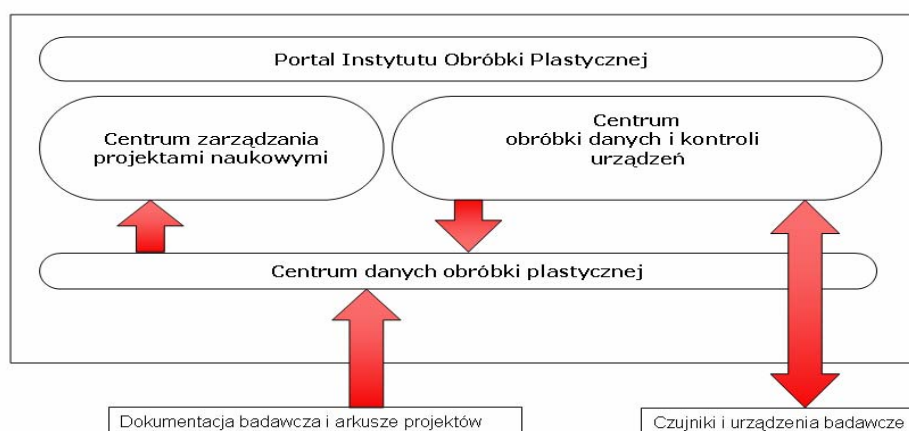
Portal Instytutu Obróbki Plastycznej

Centrum zarządzania projektami naukowymi

Centrum obróbki danych i kontroli urządzeń

Centrum danych obróbki plastycznej

Dokumentacja badawcza i arkusze projektów

Czujniki i urządzenia badawcze